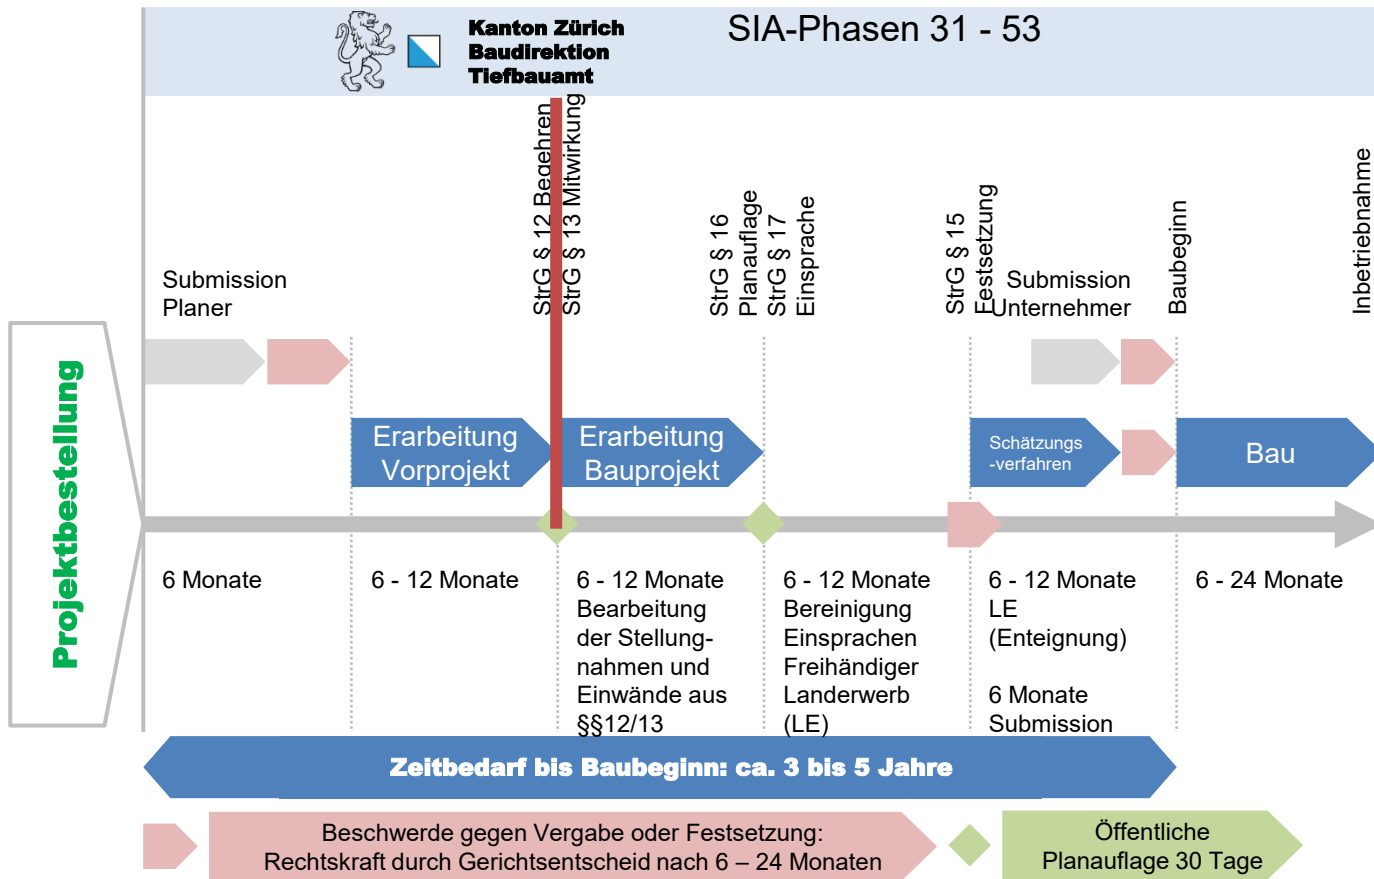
Kanton Zürich
Baudirektion
Tiefbauamt

SIA-Phasen 31 - 53

Projektbestellung

Submission Planer

StrG § 12 Begehren
StrG § 13 Mitwirkung

StrG § 16 Planauflage
StrG § 17 Einsprache

StrG § 15 Festsetzung

Submission Unternehmer

Baubeginn

Inbetriebnahme

Erarbeitung Vorprojekt

Erarbeitung Bauprojekt

Schätzungs -verfahren

Bau

6 Monate

6 - 12 Monate

6 - 12 Monate
Bearbeitung der Stellungnahmen und Einwände aus §§12/13

6 - 12 Monate
Bereinigung Einsprachen
Freihändiger Landerwerb (LE)

6 - 12 Monate
LE (Enteignung)

6 Monate
Submission

6 - 24 Monate

Zeitbedarf bis Baubeginn: ca. 3 bis 5 Jahre

Beschwerde gegen Vergabe oder Festsetzung:
Rechtskraft durch Gerichtsentscheid nach 6 – 24 Monaten

Öffentliche Planauflage 30 Tage